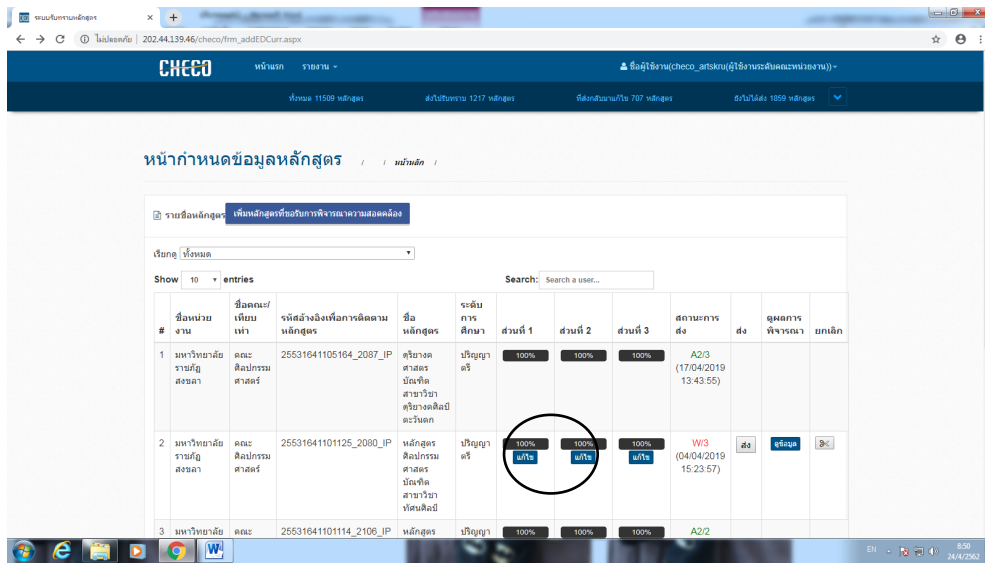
ระบบรับทราบหลักสูตร ×

ไม่ปลอดภัย | 202.44.139.46/checo/frm_addEDCurr.aspx

CHECO หน้าแรก รายงาน ▾ ชื่อผู้ใช้งาน(checo_artskru(ผู้ใช้งานระดับคณะ/หน่วยงาน)) ▾

ทั้งหมด 11509 หลักสูตร ส่งไปรับทราบ 1217 หลักสูตร ที่ส่งกลับมาแก้ไข 707 หลักสูตร ยังไม่ได้ส่ง 1859 หลักสูตร

หน้ากำหนดข้อมูลหลักสูตร / หน้าหลัก /

รายชื่อหลักสูตร เพิ่มหลักสูตรที่ขอรับการพิจารณาความสอดคล้อง

เรียกดู ทั้งหมด

Show 10 entries

Search: Search a user...

| # | ชื่อหน่วยงาน | ชื่อคณะ/เทียบเท่า | รหัสอ้างอิงเพื่อการติดตามหลักสูตร | ชื่อหลักสูตร | ระดับการศึกษา | ส่วนที่ 1 | ส่วนที่ 2 | ส่วนที่ 3 | สถานะการส่ง | ส่ง | ดูผลการพิจารณา | ยกเลิก |
|---|---|---|---|---|---|---|---|---|---|---|---|---|
| 1 | มหาวิทยาลัยราชภัฏสงขลา | คณะศิลปกรรมศาสตร์ | 25531641105164_2087_IP | ดุริยางคศาสตรบัณฑิต สาขาวิชาดุริยางคศิลป์ตะวันตก | ปริญญาตรี | 100% | 100% | 100% | A2/3 (17/04/2019 13:43:55) | | | |
| 2 | มหาวิทยาลัยราชภัฏสงขลา | คณะศิลปกรรมศาสตร์ | 25531641101125_2080_IP | หลักสูตรศิลปกรรมศาสตรบัณฑิต สาขาวิชาทัศนศิลป์ | ปริญญาตรี | 100% แก้ไข | 100% แก้ไข | 100% แก้ไข | W/3 (04/04/2019 15:23:57) | ส่ง | ดูข้อมูล | |
| 3 | มหาวิทยาลัย | คณะ | 25531641101114_2106_IP | หลักสูตร | ปริญญา | 100% | 100% | 100% | A2/2 | | | |

EN 8:50 24/4/2562